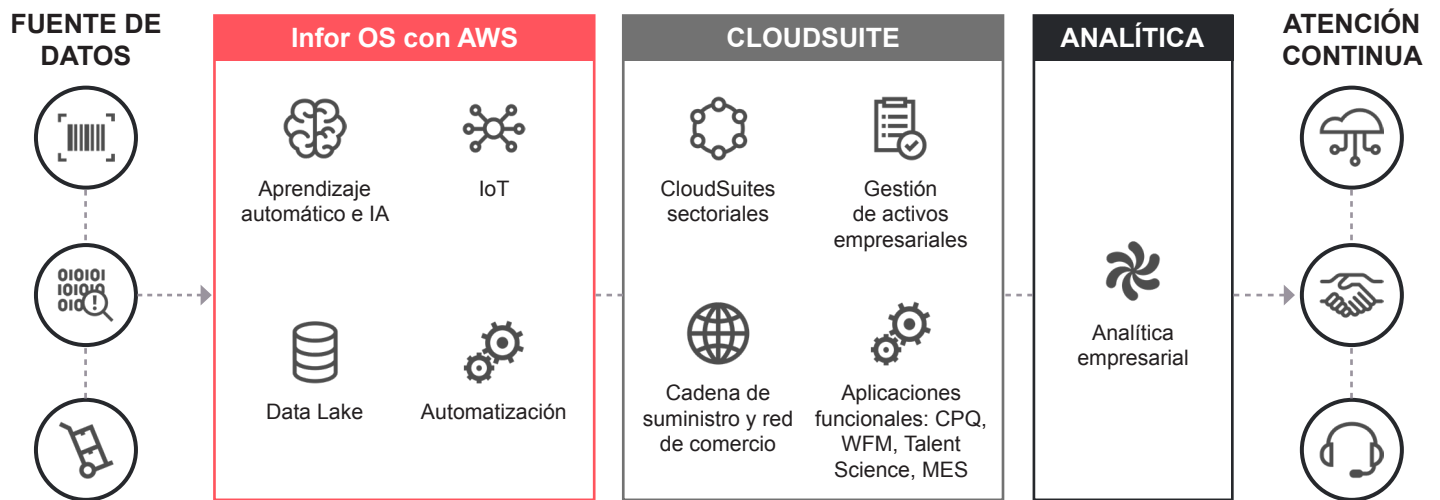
FUENTE DE DATOS

Infor OS con AWS

Aprendizaje automático e IA

IoT

Data Lake

Automatización

CLOUDSUITE

CloudSuites sectoriales

Gestión de activos empresariales

Cadena de suministro y red de comercio

Aplicaciones funcionales: CPQ, WFM, Talent Science, MES

ANALÍTICA

Analítica empresarial

ATENCIÓN CONTINUA